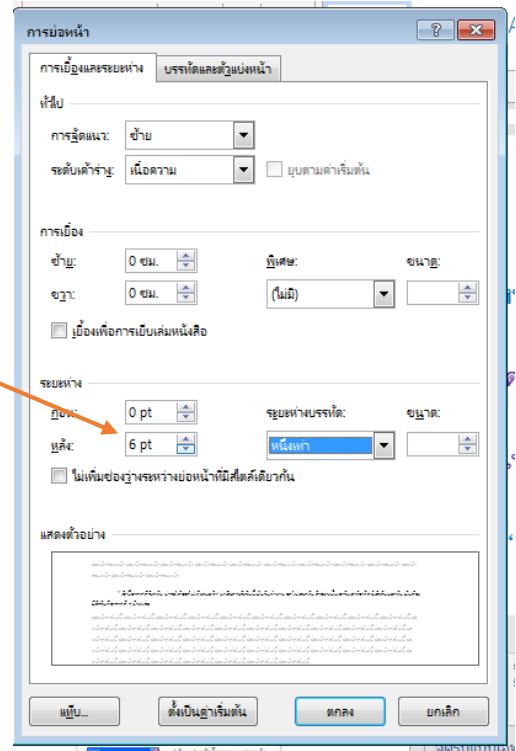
การย่อหน้า

การเยื้องและระยะห่าง | บรรทัดและตัวแบ่งหน้า

ทั่วไป
การจัดแนว: ซ้าย
ระดับเค้าร่าง: เนื้อความ
ยุบตามค่าเริ่มต้น

การเยื้อง
ซ้าย: 0 ซม.
ขวา: 0 ซม.
พิเศษ: (ไม่มี)
ขนาด:
เยื้องเพื่อการเย็บเล่มหนังสือ

ระยะห่าง
ก่อน: 0 pt
หลัง: 6 pt
ระยะห่างบรรทัด: หนึ่งเท่า
ขนาด:
ไม่เพิ่มช่องว่างระหว่างย่อหน้าที่มีสไตล์เดียวกัน

แสดงตัวอย่าง

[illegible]

แท็บ...
ตั้งเป็นค่าเริ่มต้น
ตกลง
ยกเลิก